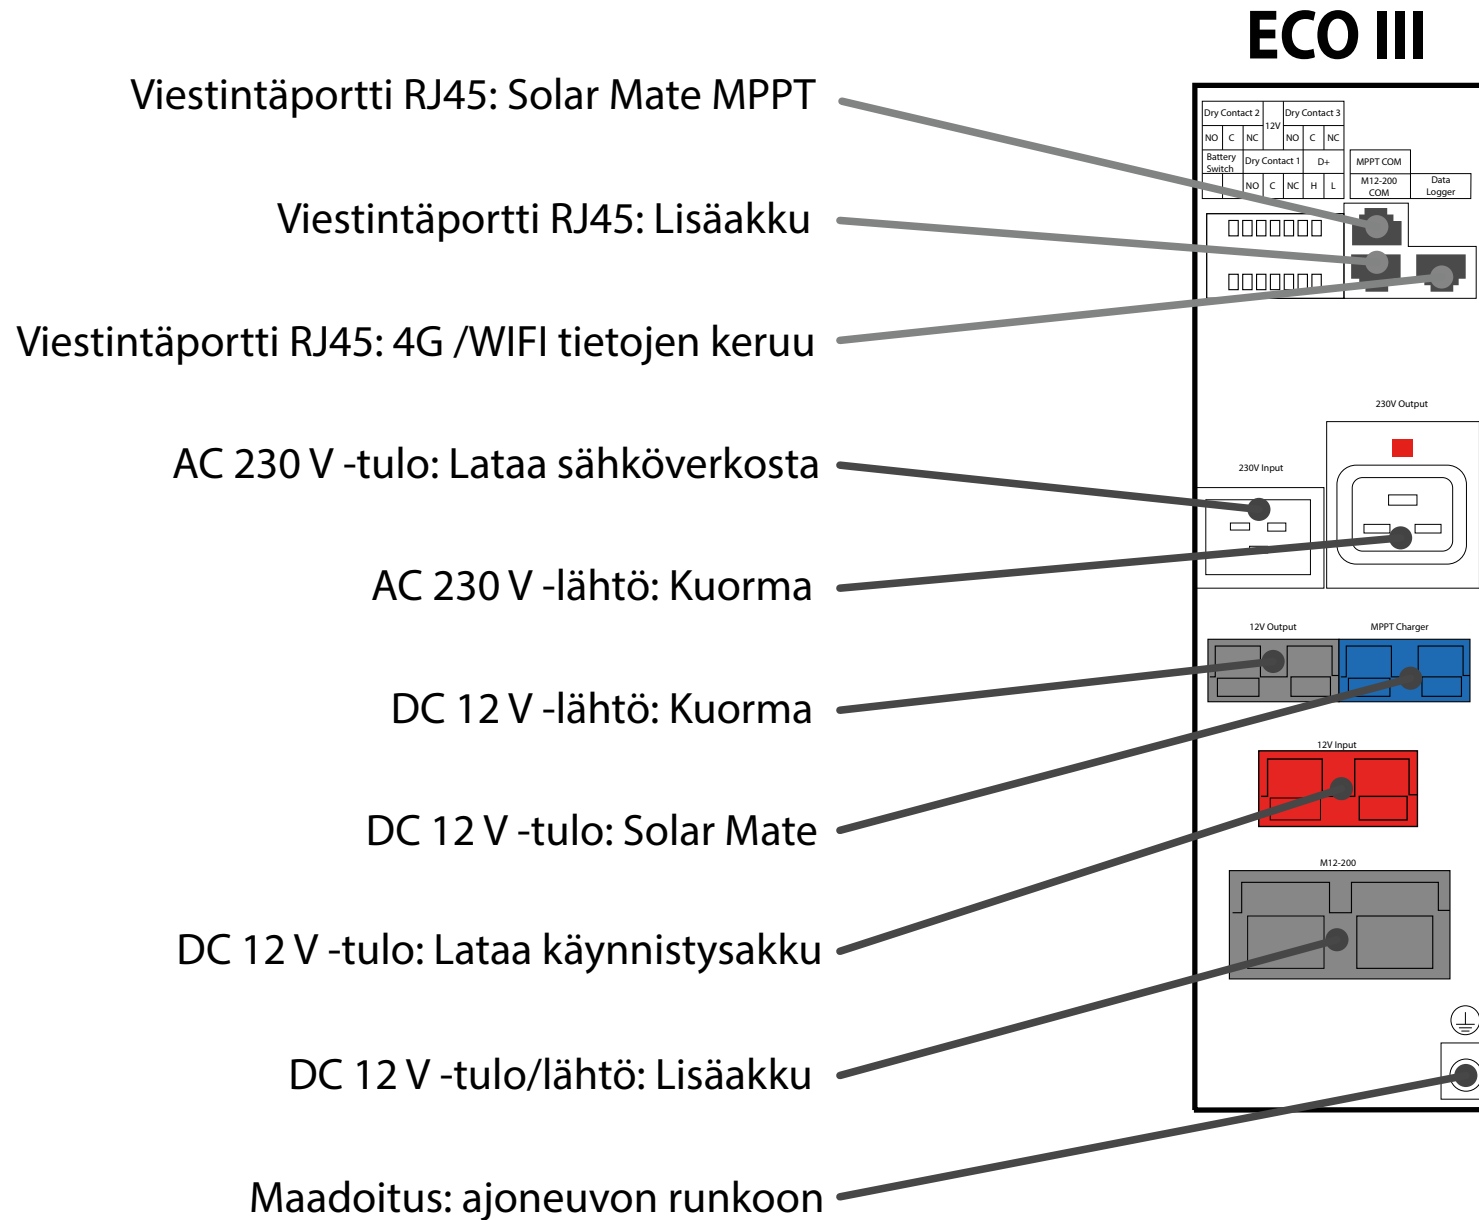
ECO III

Viestintäportti RJ45: Solar Mate MPPT

Viestintäportti RJ45: Lisäakku

Viestintäportti RJ45: 4G /WIFI tietojen keruu

AC 230 V -tulo: Lataa sähköverkosta

AC 230 V -lähtö: Kuorma

DC 12 V -lähtö: Kuorma

DC 12 V -tulo: Solar Mate

DC 12 V -tulo: Lataa käynnistysakku

DC 12 V -tulo/lähtö: Lisäakku

Maadoitus: ajoneuvon runkoon

Dry Contact 2
12V
Dry Contact 3
NO C NC NO C NC
Battery Switch
Dry Contact 1
D+
MPPT COM
NO C NC H L
M12-200 COM
Data Logger
230V Output
230V Input
12V Output
MPPT Charger
12V Input
M12-200